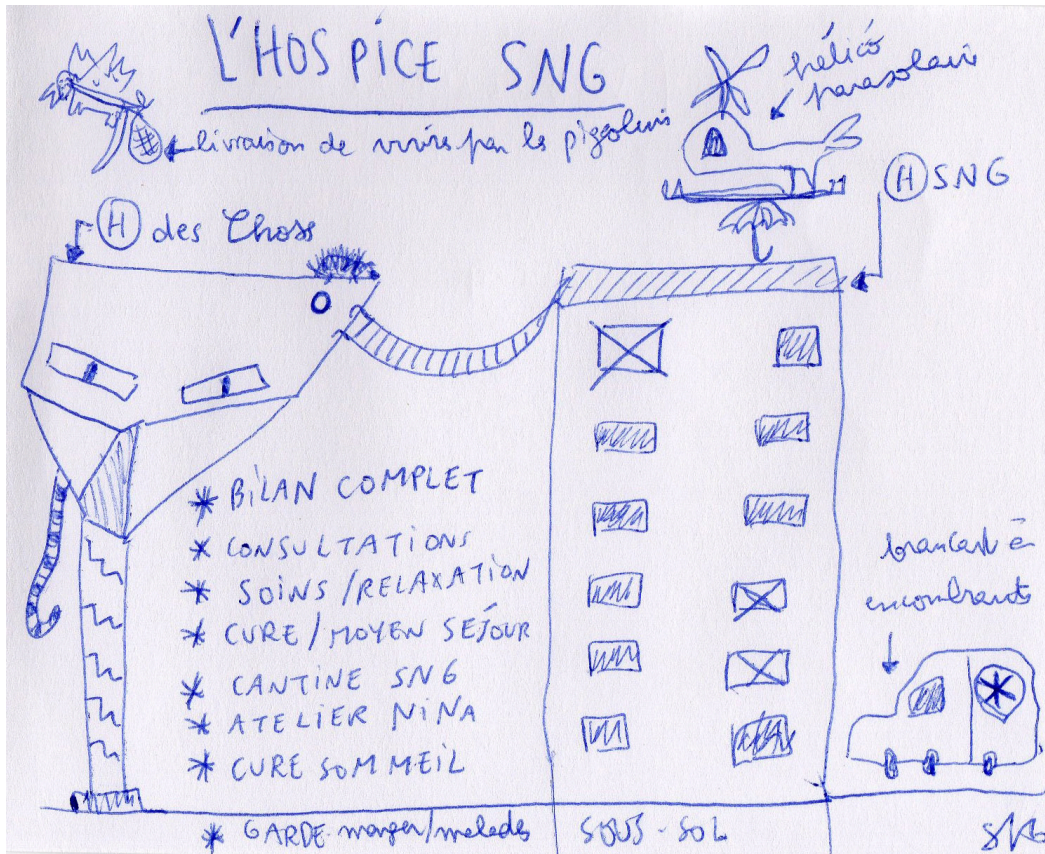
L'HOSPICE SNG

livraison de vivres par les pigolins

hélico parasolaire

H SNG

H des Choss

* BILAN COMPLET
* CONSULTATIONS
* SOINS / RELAXATION
* CURE / MOYEN SÉJOUR
* CANTINE SNG
* ATELIER NINA
* CURE SOMMEIL

brancard é encombrants

* GARDE-manger/malades

SOUS-SOL

SK